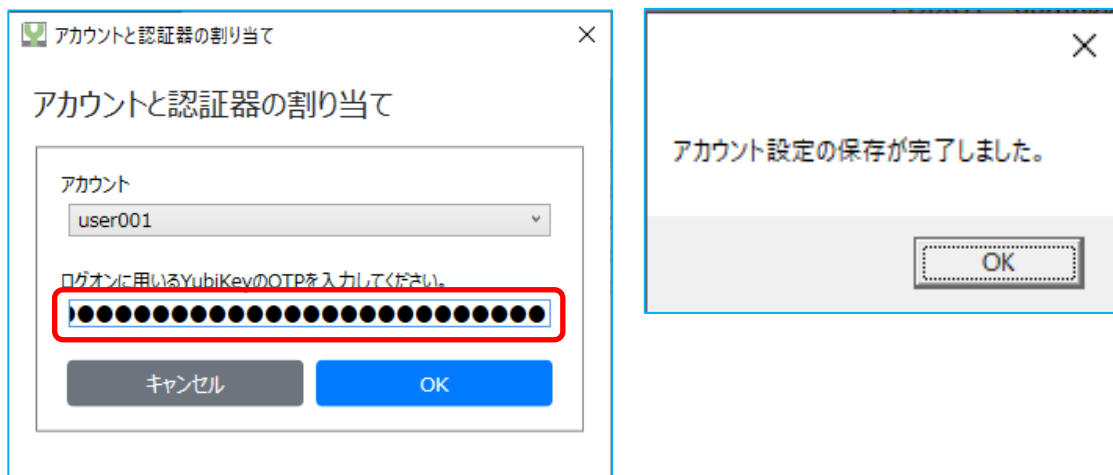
アカウントと認証器の割り当て

アカウントと認証器の割り当て

アカウント
user001

ログオンに用いるYubiKeyのOTPを入力してください。
●●●●●●●●●●●●●●●●●●●●●●●●●

キャンセル
OK

アカウント設定の保存が完了しました。

OK